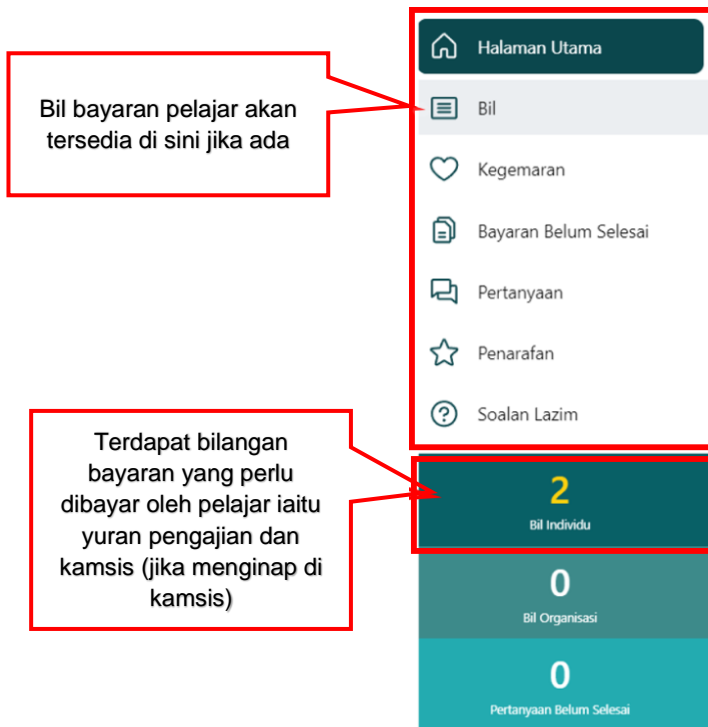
Bil bayaran pelajar akan tersedia di sini jika ada

Halaman Utama

Bil

Kegemaran

Bayaran Belum Selesai

Pertanyaan

Penarafan

Soalan Lazim

Terdapat bilangan bayaran yang perlu dibayar oleh pelajar iaitu yuran pengajian dan kamsis (jika menginap di kamsis)

2
Bil Individu

0
Bil Organisasi

0
Pertanyaan Belum Selesai